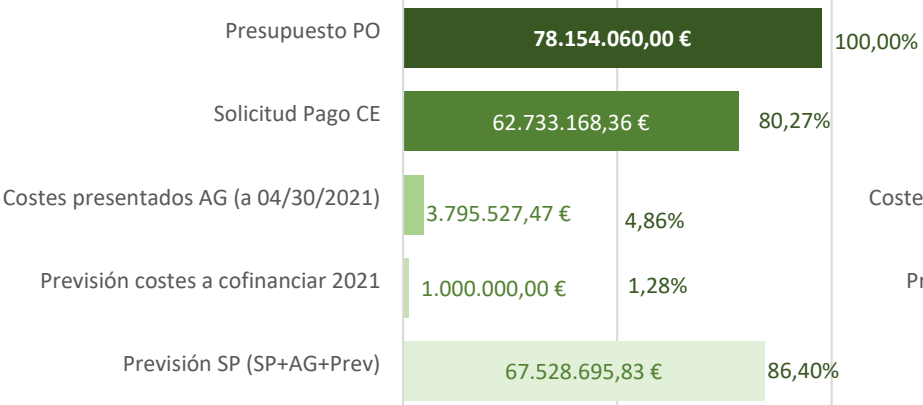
Presupuesto PO 78.154.060,00 € 100,00%

Solicitud Pago CE 62.733.168,36 € 80,27%

Costes presentados AG (a 04/30/2021) 3.795.527,47 € 4,86%

Previsión costes a cofinanciar 2021 1.000.000,00 € 1,28%

Previsión SP (SP+AG+Prev) 67.528.695,83 € 86,40%

Coste

Pr